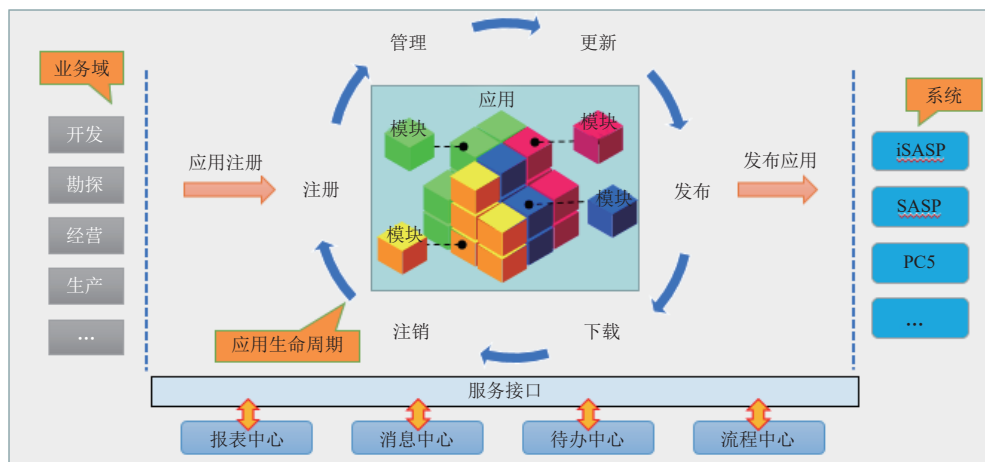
业务域

开发

勘探

经营

生产

…

管理

更新

应用

模块

模块

应用注册

注册

模块

发布

发布应用

模块

注销

下载

应用生命周期

系统

iSASP

SASP

PC5

…

服务接口

报表中心

消息中心

待办中心

流程中心